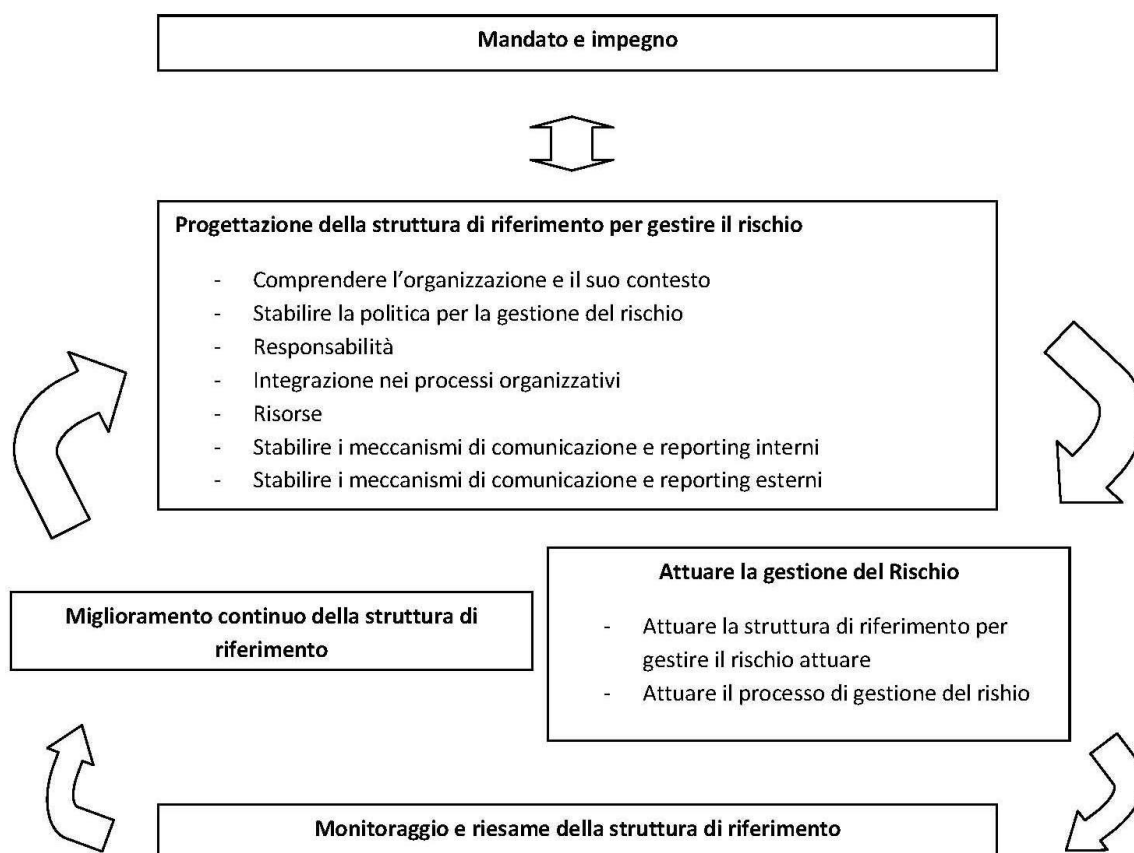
Mandato e impegno

Progettazione della struttura di riferimento per gestire il rischio

- Comprendere l'organizzazione e il suo contesto
- Stabilire la politica per la gestione del rischio
- Responsabilità
- Integrazione nei processi organizzativi
- Risorse
- Stabilire i meccanismi di comunicazione e reporting interni
- Stabilire i meccanismi di comunicazione e reporting esterni

Attuare la gestione del Rischio

- Attuare la struttura di riferimento per gestire il rischio attuare
- Attuare il processo di gestione del rishio

Miglioramento continuo della struttura di riferimento

Monitoraggio e riesame della struttura di riferimento